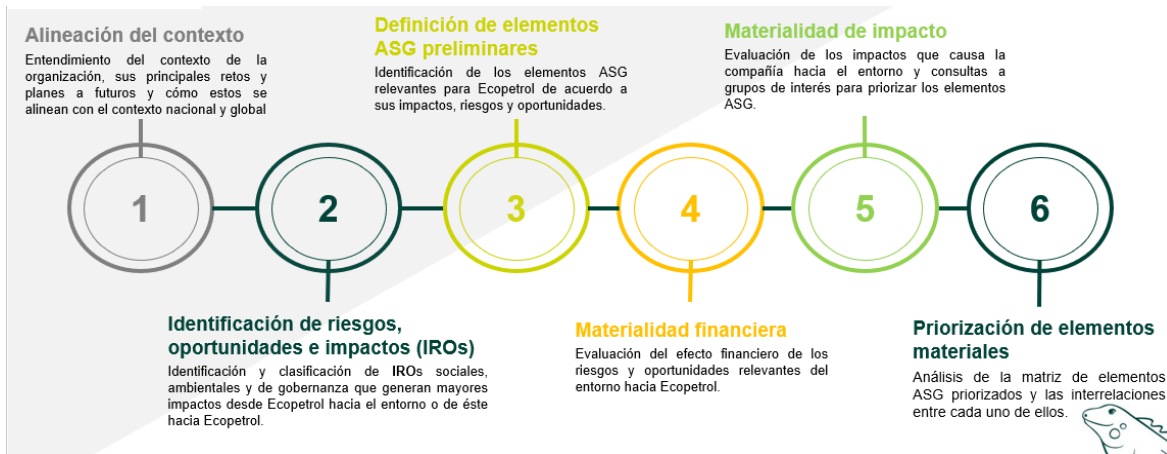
Alineación del contexto

Entendimiento del contexto de la organización, sus principales retos y planes a futuros y cómo estos se alinean con el contexto nacional y global

Definición de elementos ASG preliminares

Identificación de los elementos ASG relevantes para Ecopetrol de acuerdo a sus impactos, riesgos y oportunidades.

Materialidad de impacto

Evaluación de los impactos que causa la compañía hacia el entorno y consultas a grupos de interés para priorizar los elementos ASG.

1

2

3

4

5

6

Identificación de riesgos, oportunidades e impactos (IROs)

Identificación y clasificación de IROs sociales, ambientales y de gobernanza que generan mayores impactos desde Ecopetrol hacia el entorno o de éste hacia Ecopetrol.

Materialidad financiera

Evaluación del efecto financiero de los riesgos y oportunidades relevantes del entorno hacia Ecopetrol.

Priorización de elementos materiales

Análisis de la matriz de elementos ASG priorizados y las interrelaciones entre cada uno de ellos.